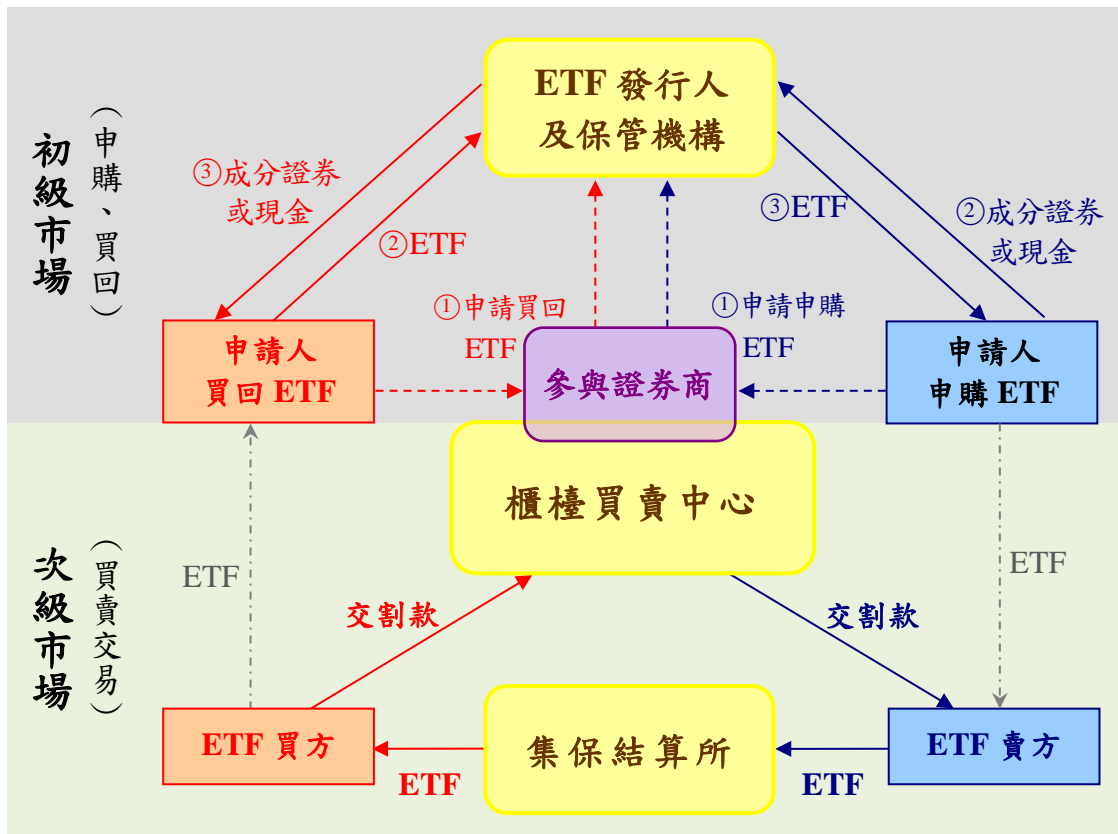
初級市場
（申購、買回）

ETF 發行人
及保管機構

③成分證券
或現金

②ETF

③ETF

②成分證券
或現金

①申請買回
ETF

①申請申購
ETF

申請人
買回 ETF

參與證券商

申請人
申購 ETF

次級市場
（買賣交易）

櫃檯買賣中心

ETF

ETF

交割款

交割款

ETF 買方

集保結算所

ETF 賣方

ETF

ETF